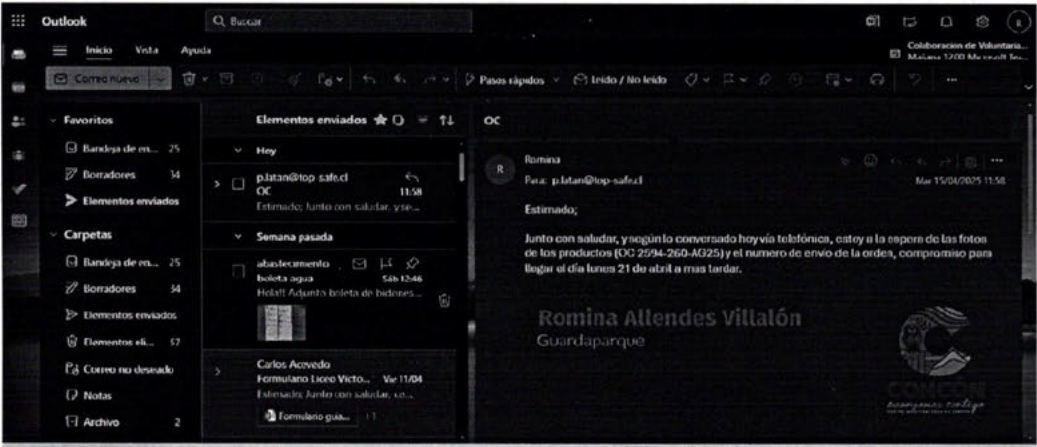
Outlook

Buscar

Colaboracion de Voluntaria... Mañana 12:00 Microsoft Te...

Inicio Vista Ayuda

Correo nuevo

Pasos rápidos

Leído / No leído

Favoritos

Bandeja de en... 25

Borradores 34

Elementos enviados

Carpetas

Bandeja de en... 25

Borradores 34

Elementos enviados

Elementos eli... 57

Correo no deseado

Notas

Archivo 2

Elementos enviados

Hoy

p.latan@top safe.cl
OC 11:58
Estimado; Junto con saludar, y se...

Semana pasada

abastecimiento
boleta agua Sáb 12:46
Hola!! Adjunto boleta de bidones...

Carlos Acevedo
Formulario Liceo Victo... Vie 11/04
Estimado: Junto con saludar, so...
Formulario gua...

OC

Romina
Para: p.latan@top-safe.cl
Mar 15/04/2025 11:58

Estimado;

Junto con saludar, y según lo conversado hoy vía telefónica, estoy a la espera de las fotos de los productos (OC 2594-260-AG25) y el numero de envio de la orden, compromiso para llegar el día lunes 21 de abril a mas tardar.

Romina Allendes Villalón
Guardaparque

CONCÓN
avanzamos contigo